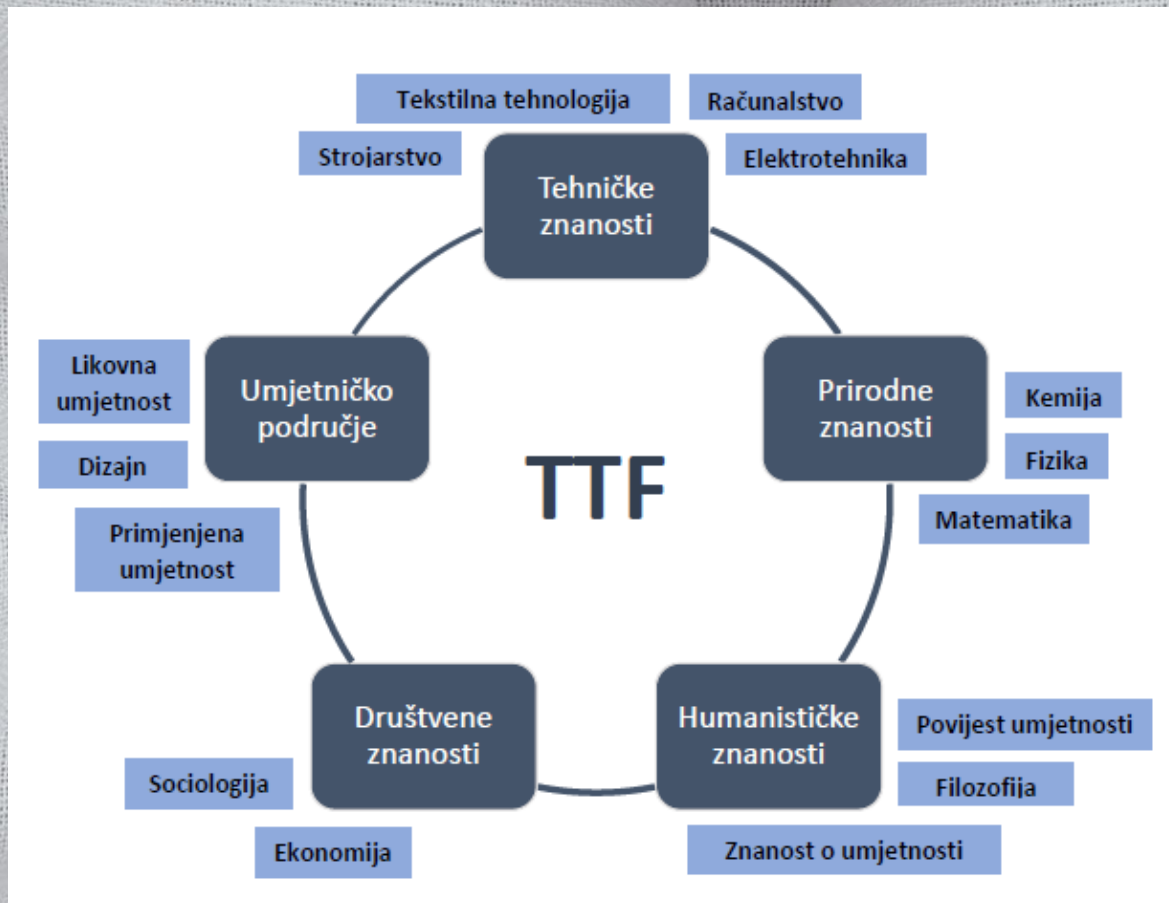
Tekstilna tehnologija
Računalstvo
Strojarstvo
Tehničke znanosti
Elektrotehnika

Likovna umjetnost
Umjetničko područje
Dizajn
Primjenjena umjetnost

TTF

Prirodne znanosti
Kemija
Fizika
Matematika

Društvene znanosti
Sociologija
Ekonomija

Humanističke znanosti
Povijest umjetnosti
Filozofija
Znanost o umjetnosti